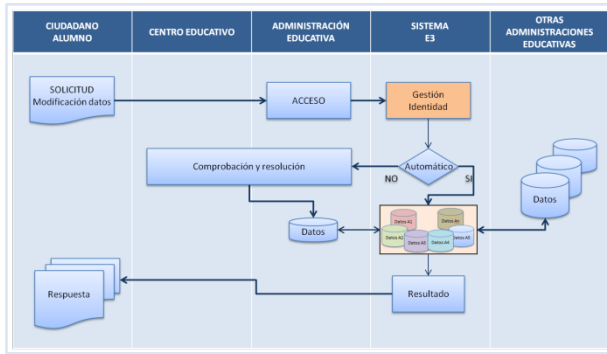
| CIUDADANO ALUMNO | CENTRO EDUCATIVO | ADMINISTRACIÓN EDUCATIVA | SISTEMA E3 | OTRAS ADMINISTRACIONES EDUCATIVAS |
|---|---|---|---|---|

SOLICITUD
Modificación datos

ACCESO

Gestión Identidad

Comprobación y resolución

Automático

NO

SI

Datos

Datos A1
Datos A2
Datos A3
Datos A4
Datos A5
Datos A6

Datos

Respuesta

Resultado